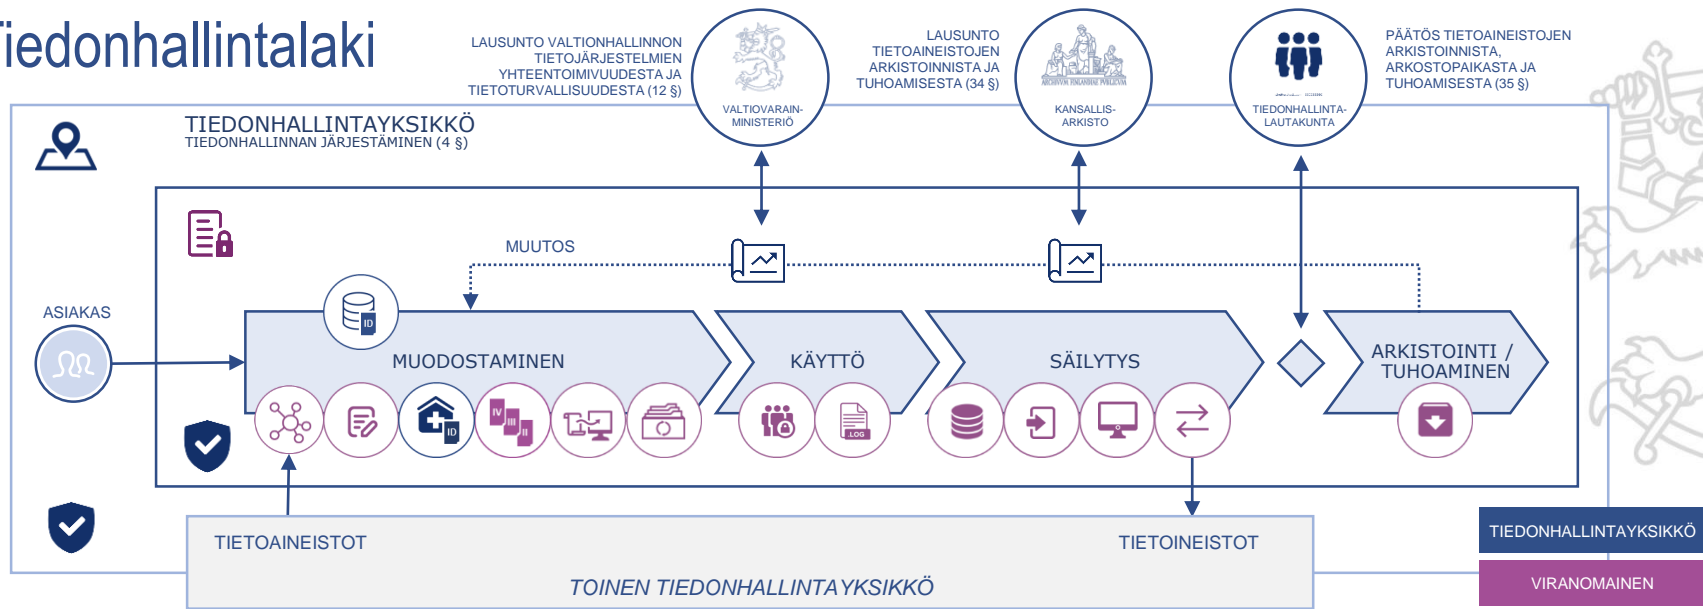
iedonhallintalaki

LAUSUNTO VALTIONHALLINNON TIETOJÄRJESTELMIEN YHTEENTOIMIVUUDESTA JA TIETOTURVALLISUUDESTA (12 §)

VALTIOVARAIN-MINISTERIÖ

LAUSUNTO TIETOAINEISTOJEN ARKISTOINNISTA JA TUHOAMISESTA (34 §)

KANSALLIS-ARKISTO

TIEDONHALLINTA-LAUTAKUNTA

PÄÄTÖS TIETOAINEISTOJEN ARKISTOINNISTA, ARKOSTOPAIKASTA JA TUHOAMISESTA (35 §)

TIEDONHALLINTAYKSIKKÖ
TIEDONHALLINNAN JÄRJESTÄMINEN (4 §)

MUUTOS

ASIAKAS

ID

MUODOSTAMINEN

KÄYTTÖ

SÄILYTYS

ARKISTOINTI / TUHOAMINEN

ID

.LOG

TIETOAINEISTOT

TIETOINEISTOT

TOINEN TIEDONHALLINTAYKSIKKÖ

TIEDONHALLINTAYKSIKKÖ

VIRANOMAINEN